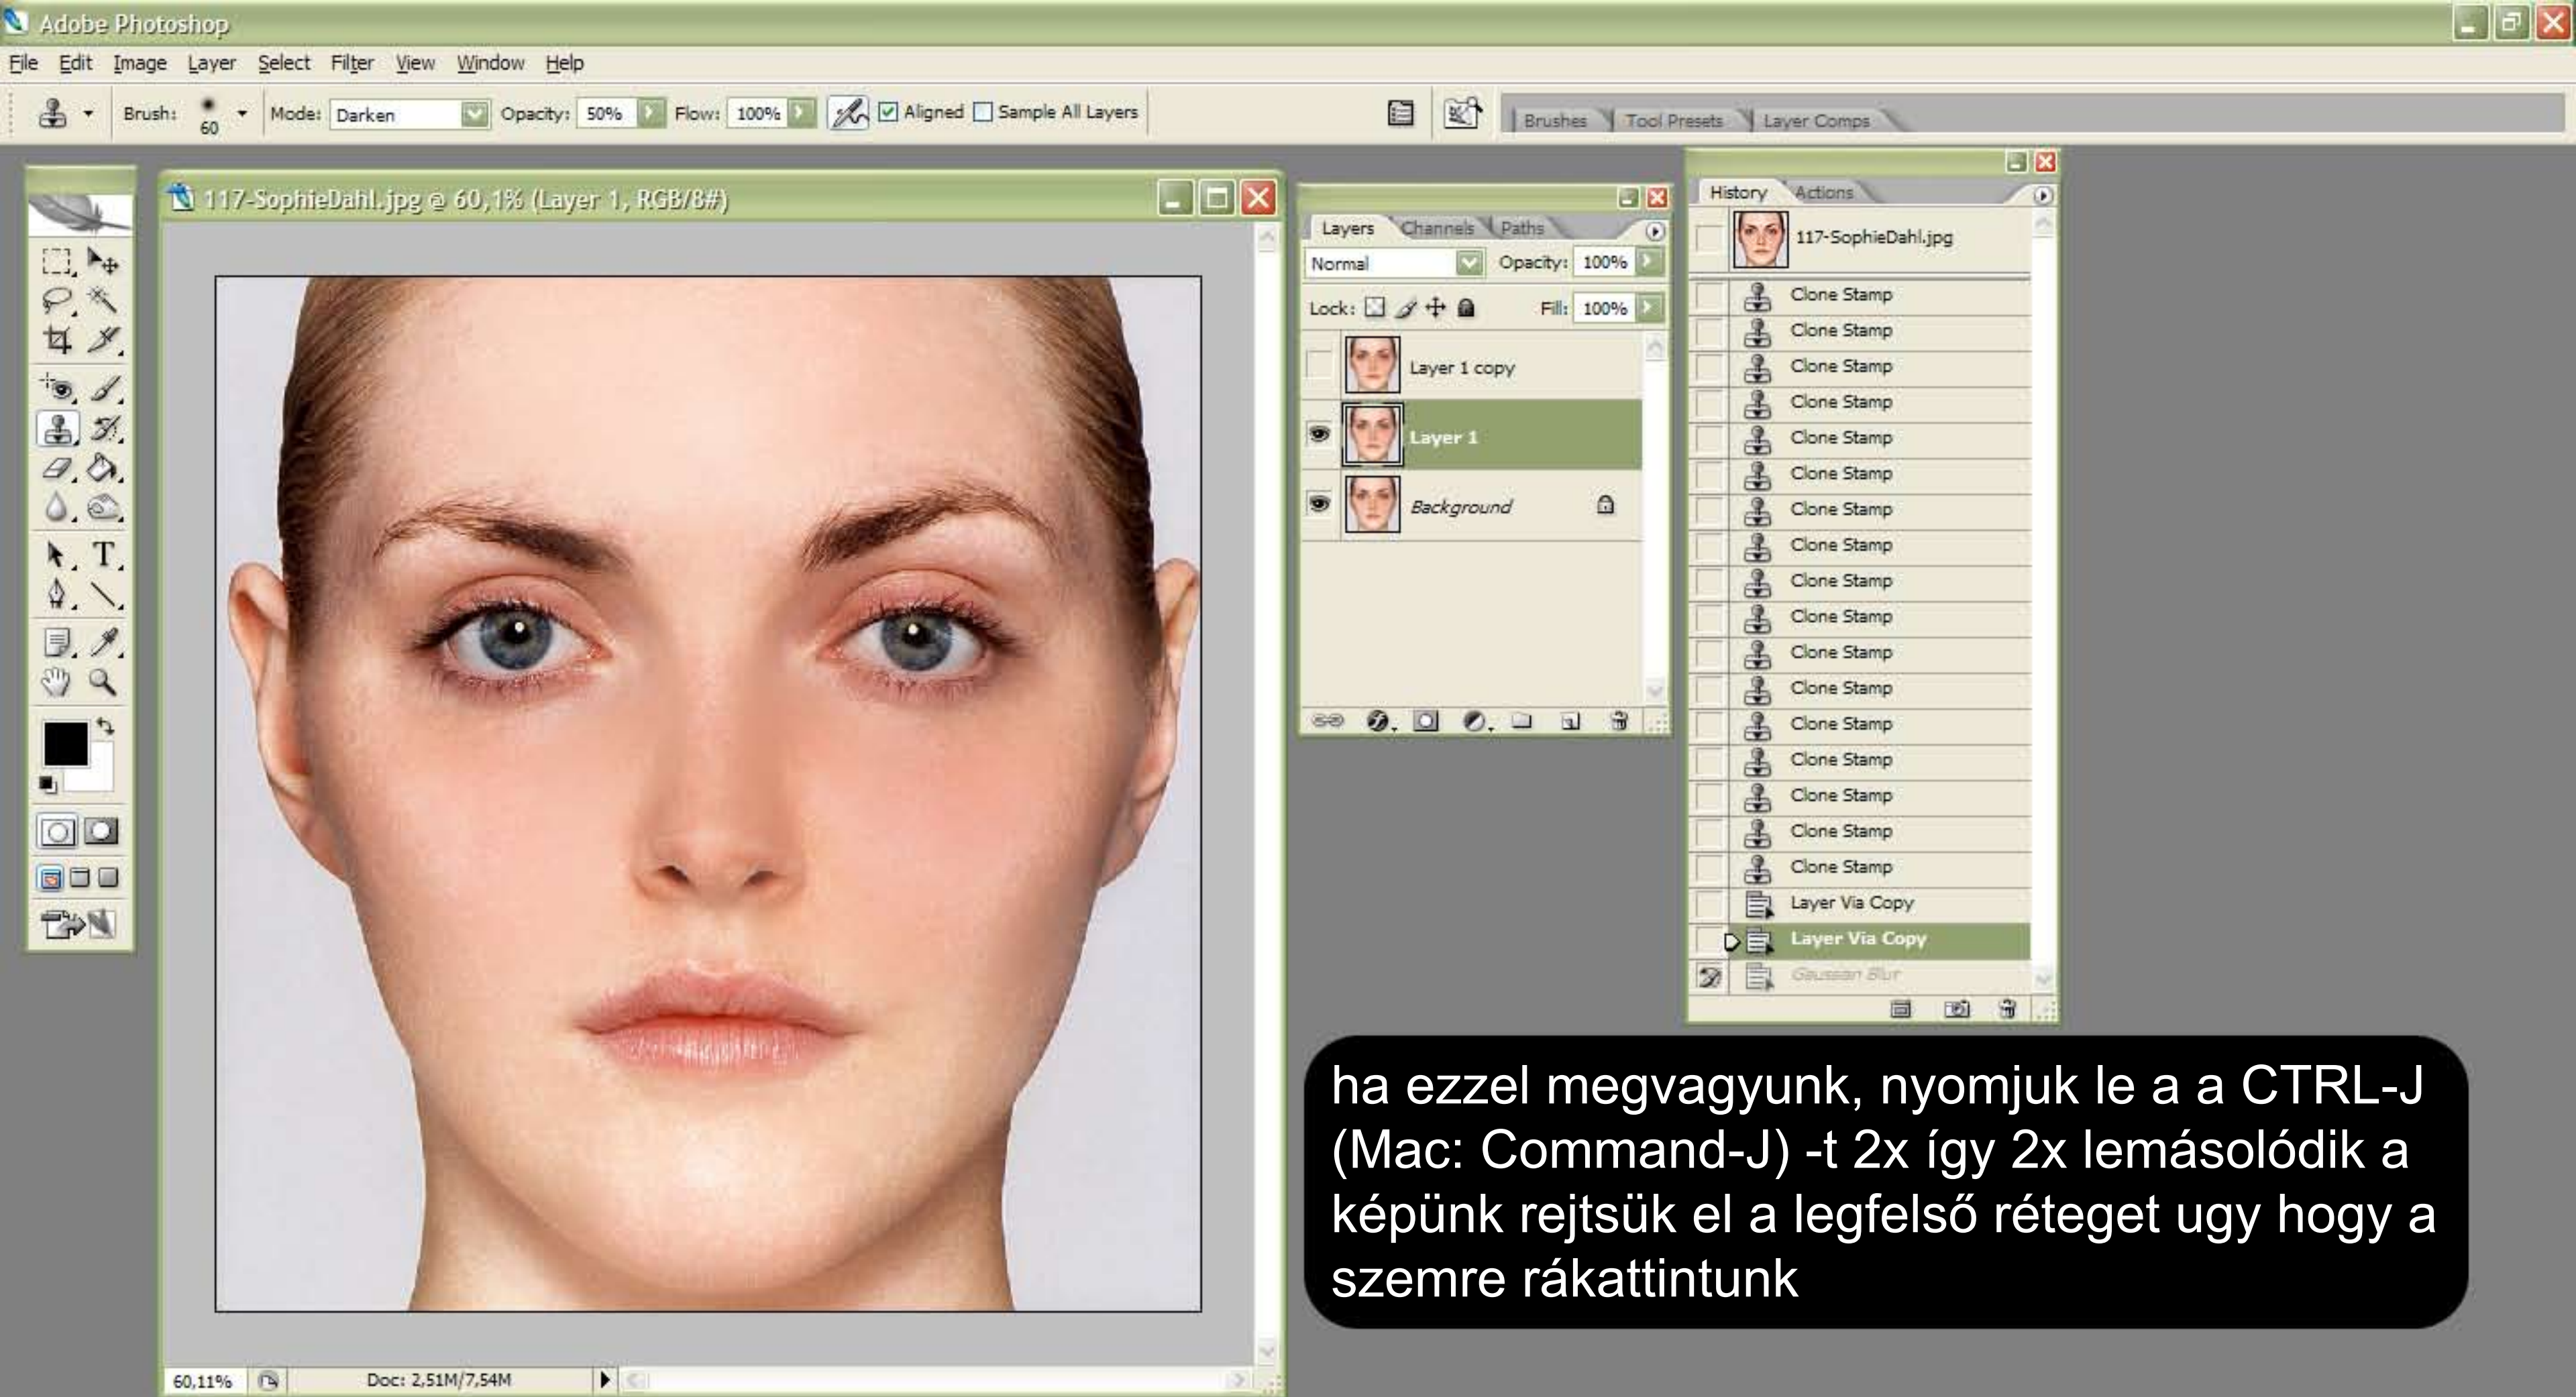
Adobe Photoshop

File Edit Image Layer Select Filter View Window Help

Brush: 60 Mode: Darken Opacity: 50% Flow: 100% Aligned Sample All Layers

Brushes Tool Presets Layer Comps

117-SophieDahl.jpg @ 60,1% (Layer 1, RGB/8#)

Layers Channels Paths
Normal Opacity: 100%
Lock: Fill: 100%
Layer 1 copy
Layer 1
Background

History Actions
117-SophieDahl.jpg
Clone Stamp
Clone Stamp
Clone Stamp
Clone Stamp
Clone Stamp
Clone Stamp
Clone Stamp
Clone Stamp
Clone Stamp
Clone Stamp
Clone Stamp
Clone Stamp
Clone Stamp
Clone Stamp
Clone Stamp
Clone Stamp
Clone Stamp
Layer Via Copy
Layer Via Copy
Gaussian Blur

60,11% Doc: 2,51M/7,54M

ha ezzel megvagyunk, nyomjuk le a a CTRL-J (Mac: Command-J) -t 2x így 2x lemásolódik a képünk rejtsük el a legfelső réteget ugy hogy a szemre rákattintunk